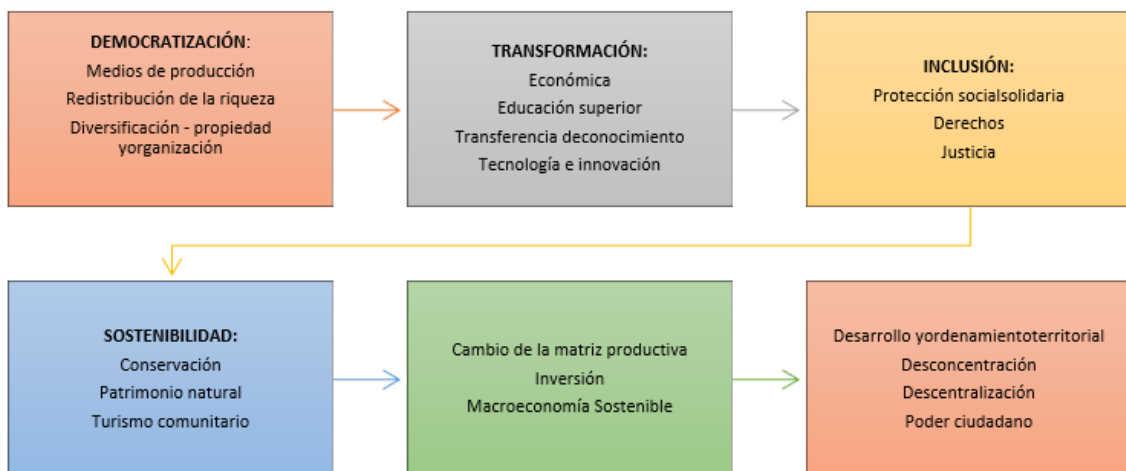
DEMOCRATIZACIÓN:
Medios de producción
Redistribución de la riqueza
Diversificación - propiedad yorganización

TRANSFORMACIÓN:
Económica
Educación superior
Transferencia deconocimiento
Tecnología e innovación

INCLUSIÓN:
Protección socialsolidaria
Derechos
Justicia

SOSTENIBILIDAD:
Conservación
Patrimonio natural
Turismo comunitario

Cambio de la matriz productiva
Inversión
Macroeconomía Sostenible

Desarrollo yordenamientoterritorial
Desconcentración
Descentralización
Poder ciudadano